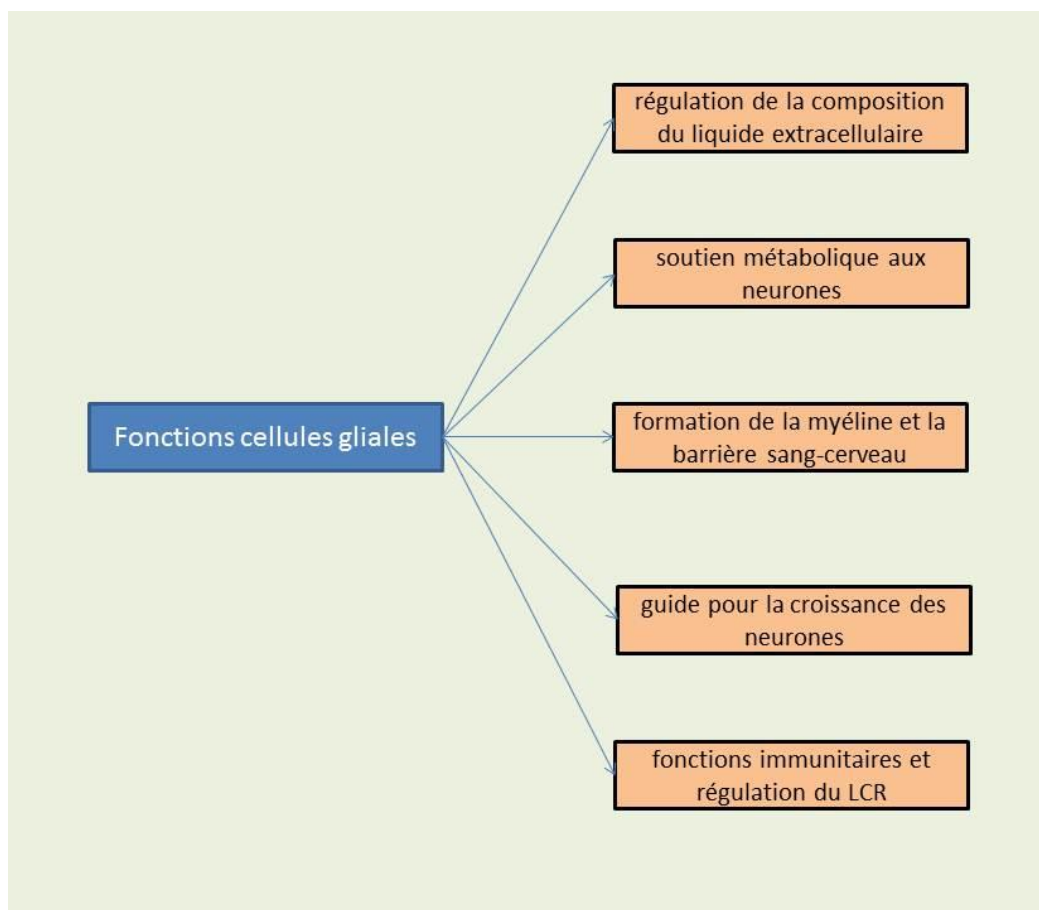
Fonctions cellules gliales

régulation de la composition du liquide extracellulaire

soutien métabolique aux neurones

formation de la myéline et la barrière sang-cerveau

guide pour la croissance des neurones

fonctions immunitaires et régulation du LCR